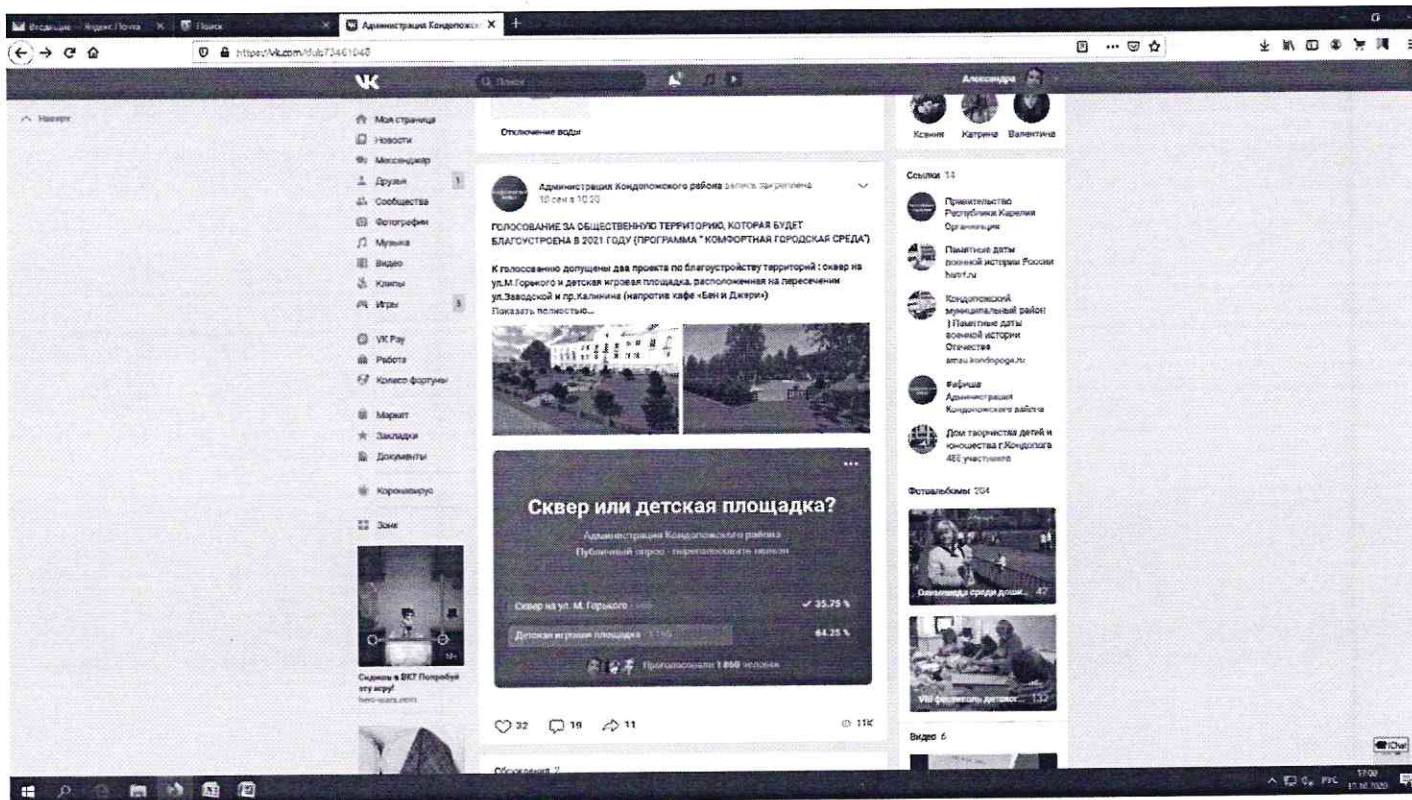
Входящие — Яндекс.Почта | Поиск | Администрация Кондопожск

https://vk.com/club73461040

Александра

Наверх

Моя страница
Новости
Мессенджер
Друзья 1
Сообщества
Фотографии
Музыка
Видео
Клипы
Игры 5

VK Pay
Работа
Колесо фортуны

Маркет
Закладки
Документы

Коронавирус

Зона

Сыграть в ВК? Попробуй эту игру!

Отключение воды

Администрация Кондопожского района запись закреплена
10 сен в 10:30

ГОЛОСОВАНИЕ ЗА ОБЩЕСТВЕННУЮ ТЕРРИТОРИЮ, КОТОРАЯ БУДЕТ БЛАГОУСТРОЕНА В 2021 ГОДУ (ПРОГРАММА " КОМФОРТНАЯ ГОРОДСКАЯ СРЕДА")

К голосованию допущены два проекта по благоустройству территорий : сквер на ул.М.Горького и детская игровая площадка, расположенная на пересечении ул.Заводской и пр.Калинина (напротив кафе «Бен и Джерри»)
Показать полностью...

Сквер или детская площадка?

Администрация Кондопожского района
Публичный опрос · переголосовать нельзя

Сквер на ул. М. Горького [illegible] ✓ 35.75 %
Детская игровая площадка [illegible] 64.25 %

Проголосовали 1 860 человек

32 19 11 11K

Обсуждения 2

Ксения Катрина Валентина

Ссылки 14

Правительство Республики Карелия
Организация

Памятные даты военной истории России
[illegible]

Кондопожский муниципальный район | Памятные даты военной истории Отечества
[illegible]

#афиша
Администрация Кондопожского района

Дом творчества детей и юношества г.Кондопога
486 участников

Фотоальбомы 204

Олимпиада среди дошк... 47

VIII фестиваль детског... 132

Видео 6

Chat

РУС 17:00